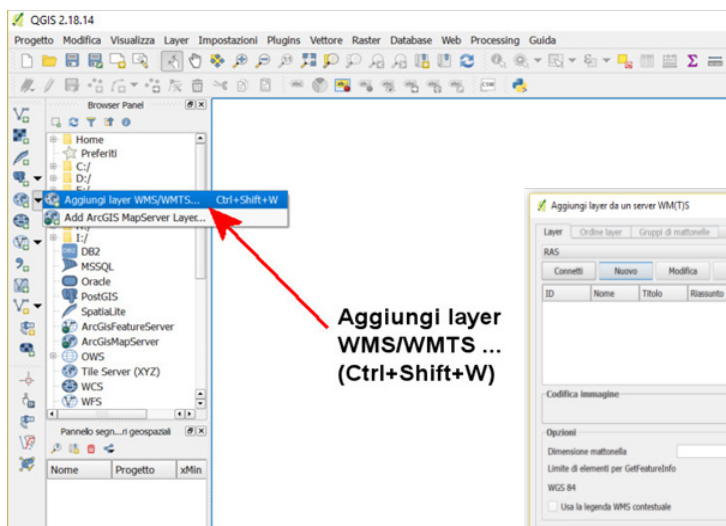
QGIS 2.18.14

Progetto Modifica Visualizza Layer Impostazioni Plugins Vettore Raster Database Web Processing Guida

Browser Panel

Home
Preferiti
C:/
D:/
E:/
I:/
DB2
MSSQL
Oracle
PostGIS
SpatiaLite
ArcGisFeatureServer
ArcGisMapServer
OWS
Tile Server (XYZ)
WCS
WFS

Aggiungi layer WMS/WMTS... Ctrl+Shift+W
Add ArcGIS MapServer Layer...

Pannello segn...ri geospaziali

| Nome | Progetto | xMin |
|---|---|---|

Aggiungi layer
WMS/WMTS ...
(Ctrl+Shift+W)

Aggiungi layer da un server WM(T)S

Layer Ordine layer Gruppi di mattonelle

RAS

Connetti Nuovo Modifica

| ID | Nome | Titolo | Riassunto |
|---|---|---|---|

Codifica immagine

Opzioni

Dimensione mattonella

Limite di elementi per GetFeatureInfo

WGS 84

Usa la legenda WMS contestuale